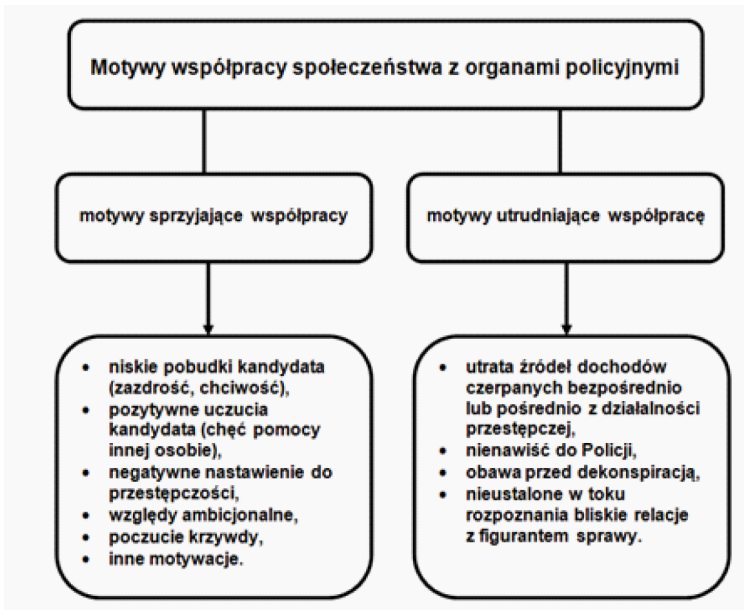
Motywy współpracy społeczeństwa z organami policyjnymi

motywy sprzyjające współpracy

motywy utrudniające współpracę

• niskie pobudki kandydata (zazdrość, chciwość),
• pozytywne uczucia kandydata (chęć pomocy innej osobie),
• negatywne nastawienie do przestępczości,
• względy ambicjonalne,
• poczucie krzywdy,
• inne motywacje.

• utrata źródeł dochodów czerpanych bezpośrednio lub pośrednio z działalności przestępczej,
• nienawiść do Policji,
• obawa przed dekonspiracją,
• nieustalone w toku rozpoznania bliskie relacje z figurantem sprawy.